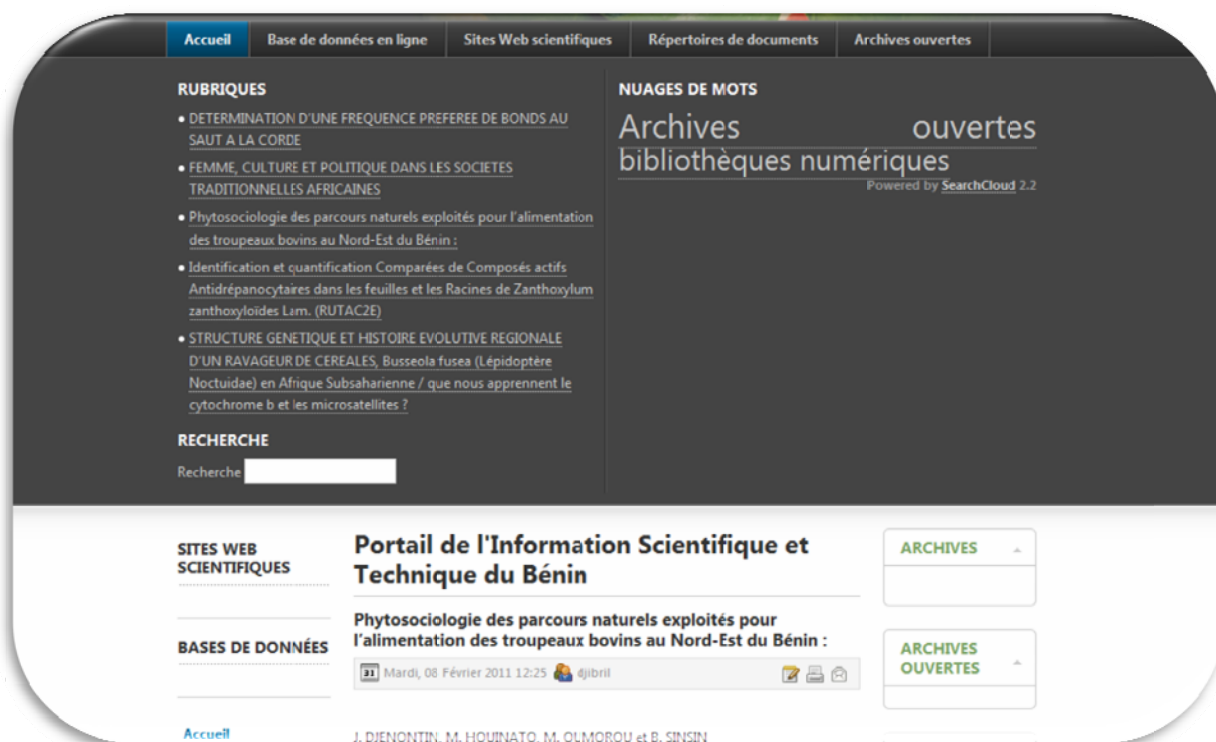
Accueil Base de données en ligne Sites Web scientifiques Répertoires de documents Archives ouvertes

RUBRIQUES

• DETERMINATION D'UNE FREQUENCE PREFEREE DE BONDS AU SAUT A LA CORDE

• FEMME, CULTURE ET POLITIQUE DANS LES SOCIETES TRADITIONNELLES AFRICAINES

• Phytosociologie des parcours naturels exploités pour l'alimentation des troupeaux bovins au Nord-Est du Bénin :

• Identification et quantification Comparées de Composés actifs Antidrépanocytaires dans les feuilles et les Racines de Zanthoxylum zanthoxyloïdes Lam. (RUTAC2E)

• STRUCTURE GENETIQUE ET HISTOIRE EVOLUTIVE REGIONALE D'UN RAVAGEUR DE CEREALES, Busseola fusea (Lépidoptère Noctuidae) en Afrique Subsaharienne / que nous apprennent le cytochrome b et les microsatellites ?

RECHERCHE

Recherche

NUAGES DE MOTS

Archives ouvertes bibliothèques numériques

Powered by SearchCloud 2.2

SITES WEB SCIENTIFIQUES

BASES DE DONNÉES

Accueil

Portail de l'Information Scientifique et Technique du Bénin

Phytosociologie des parcours naturels exploités pour l'alimentation des troupeaux bovins au Nord-Est du Bénin :

31 Mardi, 08 Février 2011 12:25 djibril

J. DJENONTIN, M. HOUINATO, M. OUMOROU et B. SINSIN

ARCHIVES

ARCHIVES OUVERTES